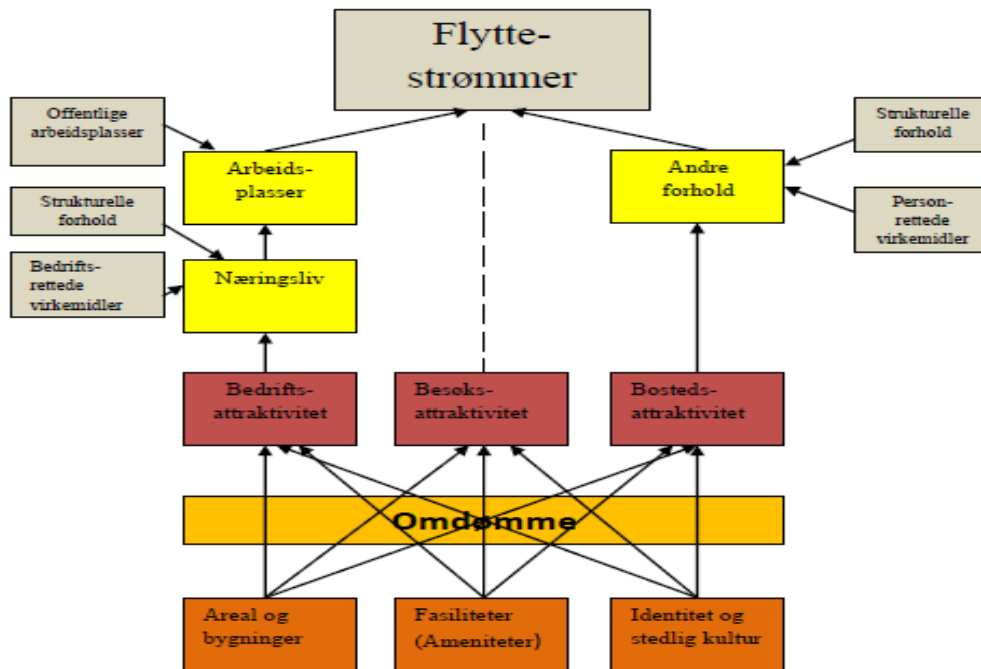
Flyttestrømmer

Offentlige arbeidsplasser

Arbeidsplasser

Strukturelle forhold

Næringsliv

Bedriftsrettede virkemidler

Andre forhold

Strukturelle forhold

Personrettede virkemidler

Bedriftsattraktivitet

Besøksattraktivitet

Bostedsattraktivitet

Omdømme

Areal og bygninger

Fasiliteter (Ameniteter)

Identitet og stedlig kultur